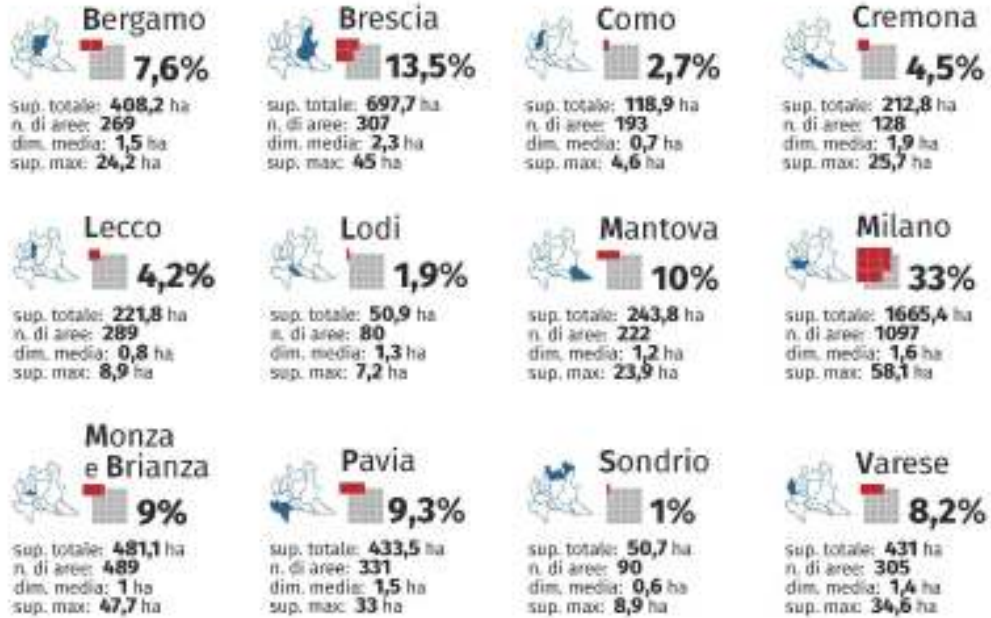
Bergamo
7,6%
sup. totale: 408,2 ha
n. di aree: 269
dim. media: 1,5 ha
sup. max: 24,2 ha

Brescia
13,5%
sup. totale: 697,7 ha
n. di aree: 307
dim. media: 2,3 ha
sup. max: 45 ha

Como
2,7%
sup. totale: 118,9 ha
n. di aree: 193
dim. media: 0,7 ha
sup. max: 4,6 ha

Cremona
4,5%
sup. totale: 212,8 ha
n. di aree: 128
dim. media: 1,9 ha
sup. max: 25,7 ha

Lecco
4,2%
sup. totale: 221,8 ha
n. di aree: 289
dim. media: 0,8 ha
sup. max: 8,9 ha

Lodi
1,9%
sup. totale: 50,9 ha
n. di aree: 80
dim. media: 1,3 ha
sup. max: 7,2 ha

Mantova
10%
sup. totale: 243,8 ha
n. di aree: 222
dim. media: 1,2 ha
sup. max: 23,9 ha

Milano
33%
sup. totale: 1665,4 ha
n. di aree: 1097
dim. media: 1,6 ha
sup. max: 58,1 ha

Monza e Brianza
9%
sup. totale: 481,1 ha
n. di aree: 489
dim. media: 1 ha
sup. max: 47,7 ha

Pavia
9,3%
sup. totale: 433,5 ha
n. di aree: 331
dim. media: 1,5 ha
sup. max: 33 ha

Sondrio
1%
sup. totale: 50,7 ha
n. di aree: 90
dim. media: 0,6 ha
sup. max: 8,9 ha

Varese
8,2%
sup. totale: 431 ha
n. di aree: 305
dim. media: 1,4 ha
sup. max: 34,6 ha